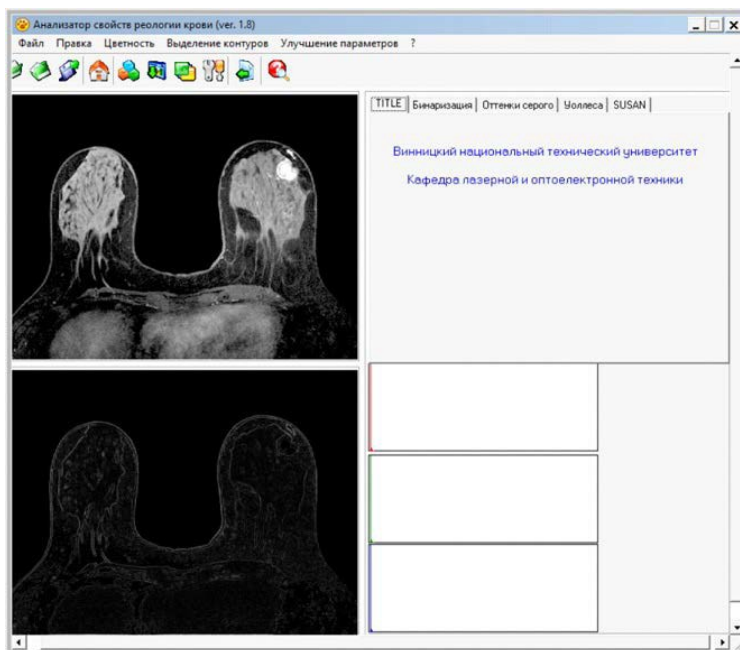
Анализатор свойств реологии крови (ver. 1.8)

Файл Правка Цветность Выделение контуров Улучшение параметров ?

TITLE | Бинаризация | Оттенки серого | Уоллеса | SUSAN

Винницкий национальный технический университет

Кафедра лазерной и оптоэлектронной техники